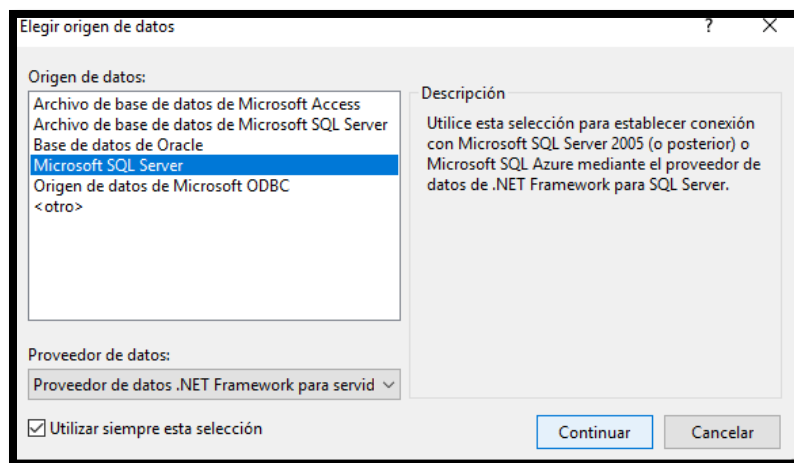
Elegir origen de datos

?

X

Origen de datos:

Archivo de base de datos de Microsoft Access
Archivo de base de datos de Microsoft SQL Server
Base de datos de Oracle
Microsoft SQL Server
Origen de datos de Microsoft ODBC
<otro>

Descripción

Utilice esta selección para establecer conexión con Microsoft SQL Server 2005 (o posterior) o Microsoft SQL Azure mediante el proveedor de datos de .NET Framework para SQL Server.

Proveedor de datos:

Proveedor de datos .NET Framework para servid

Utilizar siempre esta selección

Continuar

Cancelar